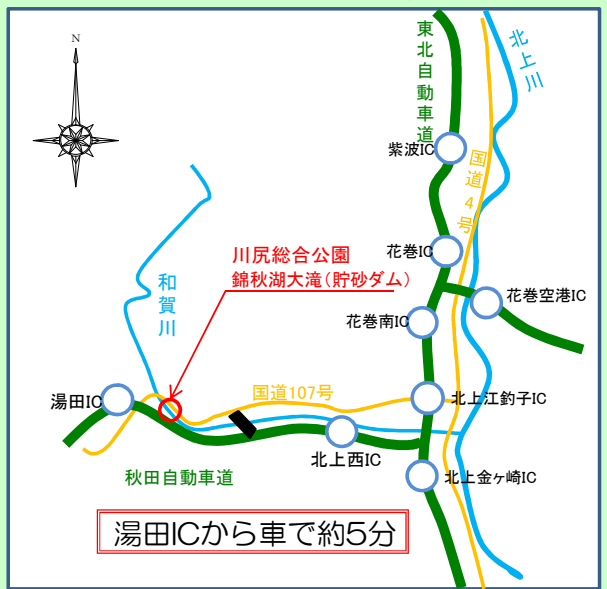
N

東北自動車道

北上川

紫波IC

国道4号

花巻IC

花巻空港IC

川尻総合公園
錦秋湖大滝（貯砂ダム）

和賀川

花巻南IC

湯田IC

国道107号

北上江釣子IC

北上西IC

北上金ヶ崎IC

秋田自動車道

湯田ICから車で約5分